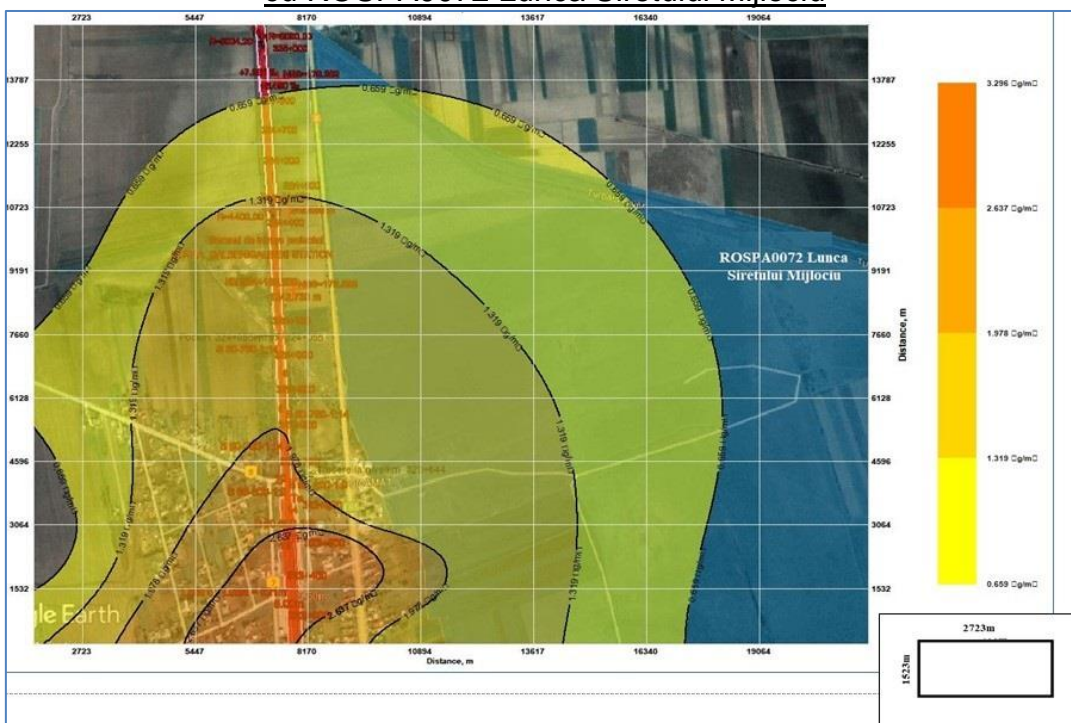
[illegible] ROSPA0072 Lunca Siretului Mijlociu

2723 5447 8170 10894 13617 16340 19064

13787
12255
10723
9191
7660
6128
4596
3064
1532

13787
12255
10723
9191
7660
6128
4596
3064
1532

0.659 Cg/m
1.319 Cg/m
1.978 Cg/m
2.637 Cg/m

ROSPA0072 Lunca Siretului Mijlociu

Distance, m

3.296 Cg/m
2.637 Cg/m
1.978 Cg/m
1.319 Cg/m
0.659 Cg/m

le Earth

2723 5447 8170 10894 13617 16340 19064
Distance, m

2723m
1523m